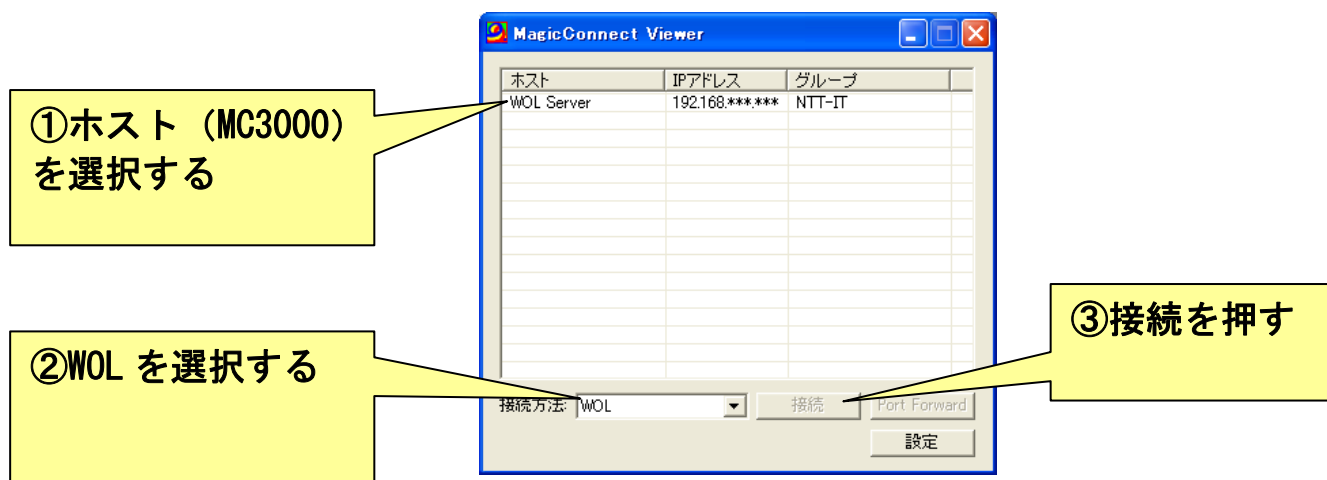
MagicConnect Viewer

①ホスト（MC3000）を選択する

| ホスト | IPアドレス | グループ |
|---|---|---|
| WOL Server | 192.168.\*\*\*.\*\*\* | NTT-IT |

③接続を押す

②WOL を選択する

接続方法: WOL

接続

Port Forward

設定